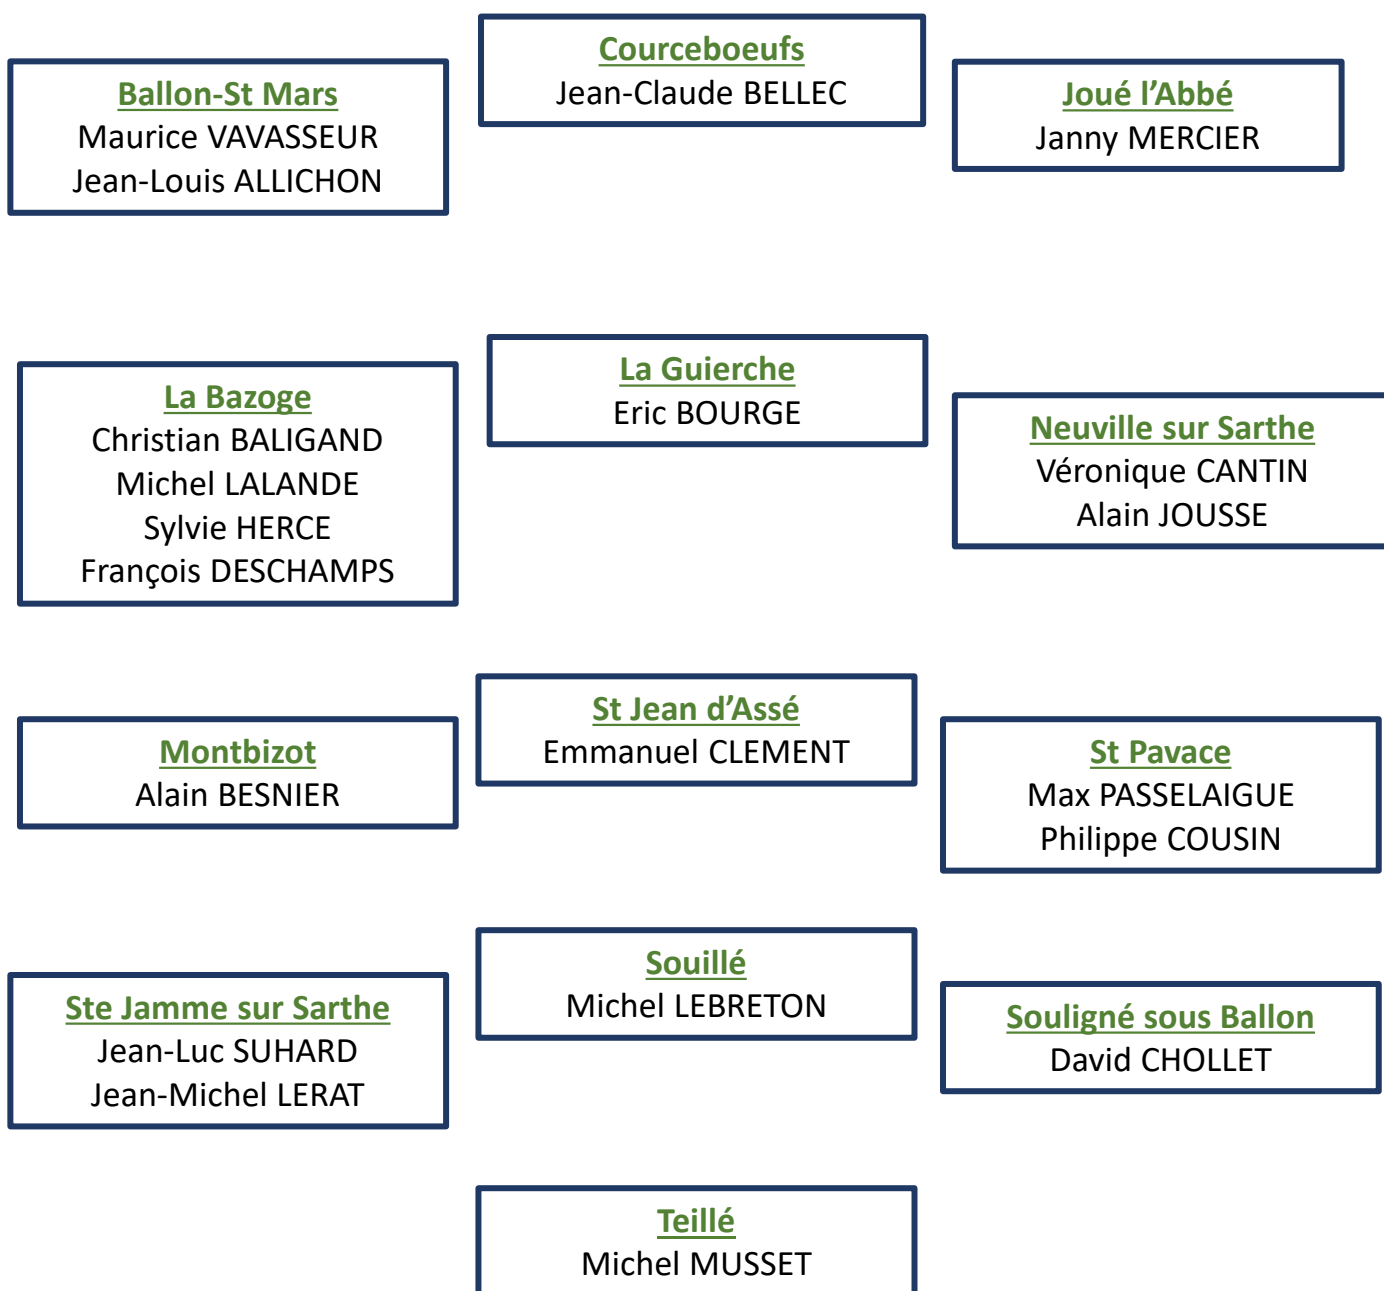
Courceboeufs
Jean-Claude BELLEC

Ballon-St Mars
Maurice VAVASSEUR
Jean-Louis ALLICHON

Joué l'Abbé
Janny MERCIER

La Guierche
Eric BOURGE

La Bazoge
Christian BALIGAND
Michel LALANDE
Sylvie HERCE
François DESCHAMPS

Neuville sur Sarthe
Véronique CANTIN
Alain JOUSSE

St Jean d'Assé
Emmanuel CLEMENT

Montbizot
Alain BESNIER

St Pavace
Max PASSELAIGUE
Philippe COUSIN

Souillé
Michel LEBRETON

Ste Jamme sur Sarthe
Jean-Luc SUHARD
Jean-Michel LERAT

Souligné sous Ballon
David CHOLLET

Teillé
Michel MUSSET